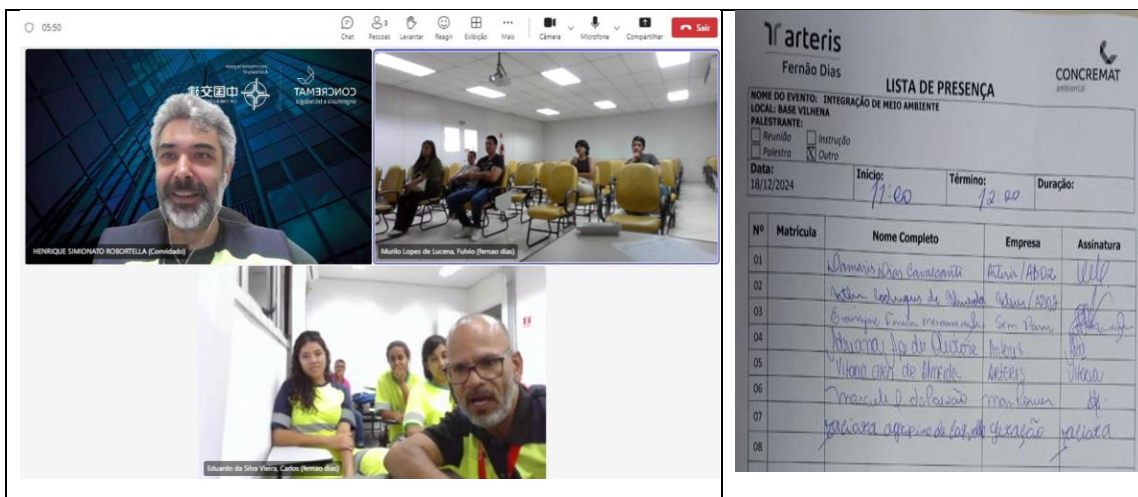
05:50

Chat | Pessoas 3 | Levantar | Reagir | Exibição | Mais | Câmera | Microfone | Compartilhar | Sair

CONCREMAT

HENRIQUE SIMIONATO ROBORTELLA (Convidado)

Murilo Lopes de Lucena, Fulvio (fernao dias)

Eduardo da Silva Vieira, Carlos (fernao dias)

arteris
Fernão Dias

LISTA DE PRESENÇA

CONCREMAT
ambiental

NOME DO EVENTO: INTEGRAÇÃO DE MEIO AMBIENTE
LOCAL: BASE VILHENA
PALESTRANTE:
☐ Reunião ☐ Instrução
☐ Palestra ☒ Outro

Data: 18/12/2024
Início: 12:00
Término: 12:00
Duração:

| Nº | Matrícula | Nome Completo | Empresa | Assinatura |
|---|---|---|---|---|
| 01 | | Damaris Dias Cavalcanti | Arteris/ADDZ | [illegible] |
| 02 | | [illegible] Rodrigues de Almeida | Adm/ADDZ | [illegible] |
| 03 | | Enrique Emilio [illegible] | Sem Parar | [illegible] |
| 04 | | Jéssica Ap de Queiroz | Arteris | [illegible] |
| 05 | | Vitoria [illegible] de Almeida | Arteris | Vitoria |
| 06 | | Marcelo P. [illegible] | Manutenção | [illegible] |
| 07 | | Jaciara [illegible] | geração | Jaciara |
| 08 | | | | |